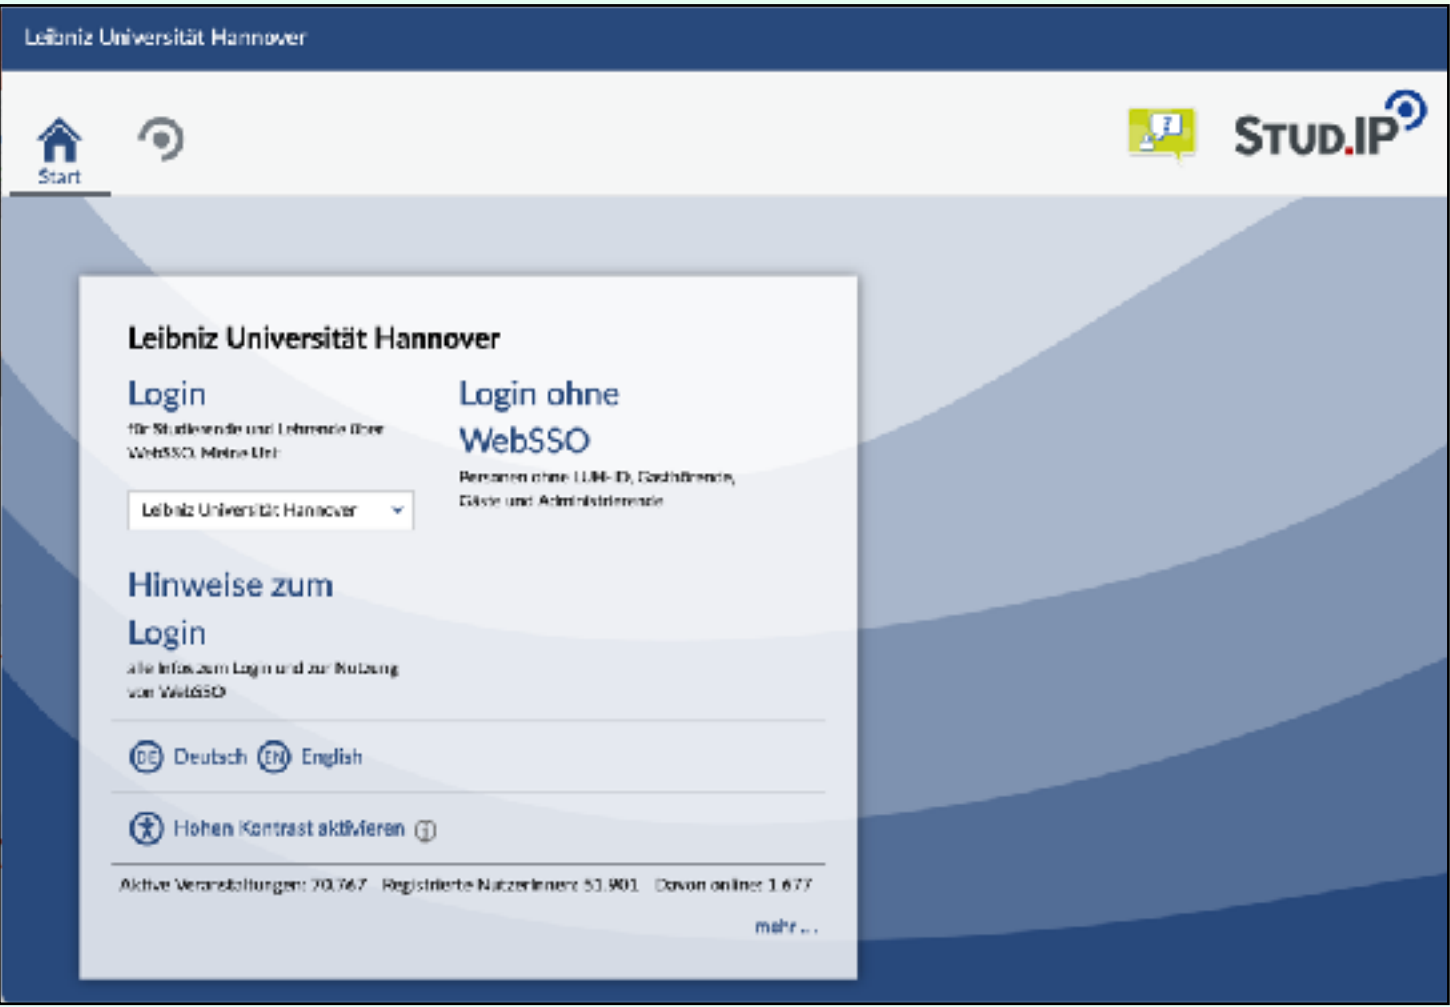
Leibniz Universität Hannover

Start

STUD.IP

Leibniz Universität Hannover

Login
für Studierende und Lehrende über WebSSO. Meine Uni:

Leibniz Universität Hannover

Login ohne WebSSO
Personen ohne LUH-ID, Gasthörende, Gäste und Administrierende

Hinweise zum Login
alle Infos zum Login und zur Nutzung von WebSSO

DE Deutsch EN English

Hohen Kontrast aktivieren

Aktive Veranstaltungen: 20.767 Registrierte NutzerInnen: 51.901 Davon online: 1.677

mehr ...